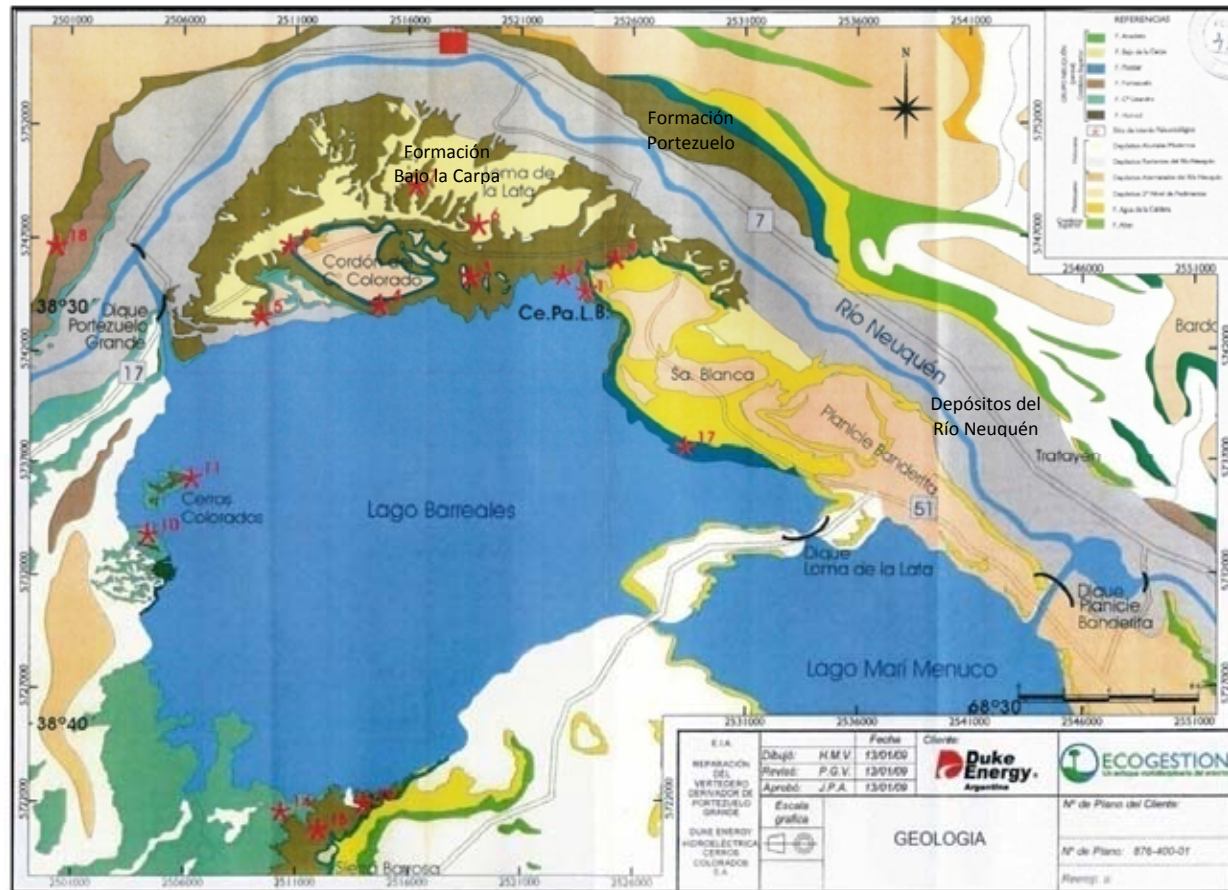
2501000 2506000 2511000 2516000 2521000 2526000 2531000 2536000 2541000

REFERENCIAS

F. Anacleto
F. Bajo de la Carpa
F. Portezuelo
F. Cº Lisandro
F. Huincul
Sitio de interés Paleontológico
Depósitos Aluviales Modernos
Depósitos Fluviales del Río Neuquén
Depósitos Aterrazados del Río Neuquén
Depósitos 2º Nivel de Pedimentos
F. Agua de la Caldera
F. Allen

2546000 2551000

N

Formación Portezuelo

Formación Bajo la Carpa

Loma de la Lata

Cordón de Cº Colorado

Ce.Pa.L.B.

38°30

Dique Portezuelo Grande

17

7

Río Neuquén

Sa. Blanca

Planicie Banderita

Depósitos del Río Neuquén

Tratayén

Bardas

Cerros Colorados

Lago Barreales

51

Dique Loma de la Lata

Dique Planicie Banderita

Lago Mari Menuco

38°40

68°30

Sierra Barrosa

18 11 10 17 14 15

5752000 5747000 5742000 5737000 5732000 5727000 5722000

2531000 2536000 2541000 2546000 2551000

| E.I.A. | | Fecha | Cliente: | |
|---|---|---|---|---|
| REPARACION DEL VERTEDERO DERIVADOR DE PORTEZUELO GRANDE | Dibujó: H.M.V. | 13/01/09 | Duke Energy. Argentina | ECOGESTION Un enfoque multidisciplinario del ambiente |
| | Revisó: P.G.V. | 13/01/09 | | |
| | Aprobó: J.P.A. | 13/01/09 | | |
| DUKE ENERGY HIDROELECTRICA CERROS COLORADOS S.A. | Escala grafica | | GEOLOGIA | Nº de Plano del Cliente: |
| | | | | Nº de Plano: 876-400-01 |
| | | | | Revisión: a |